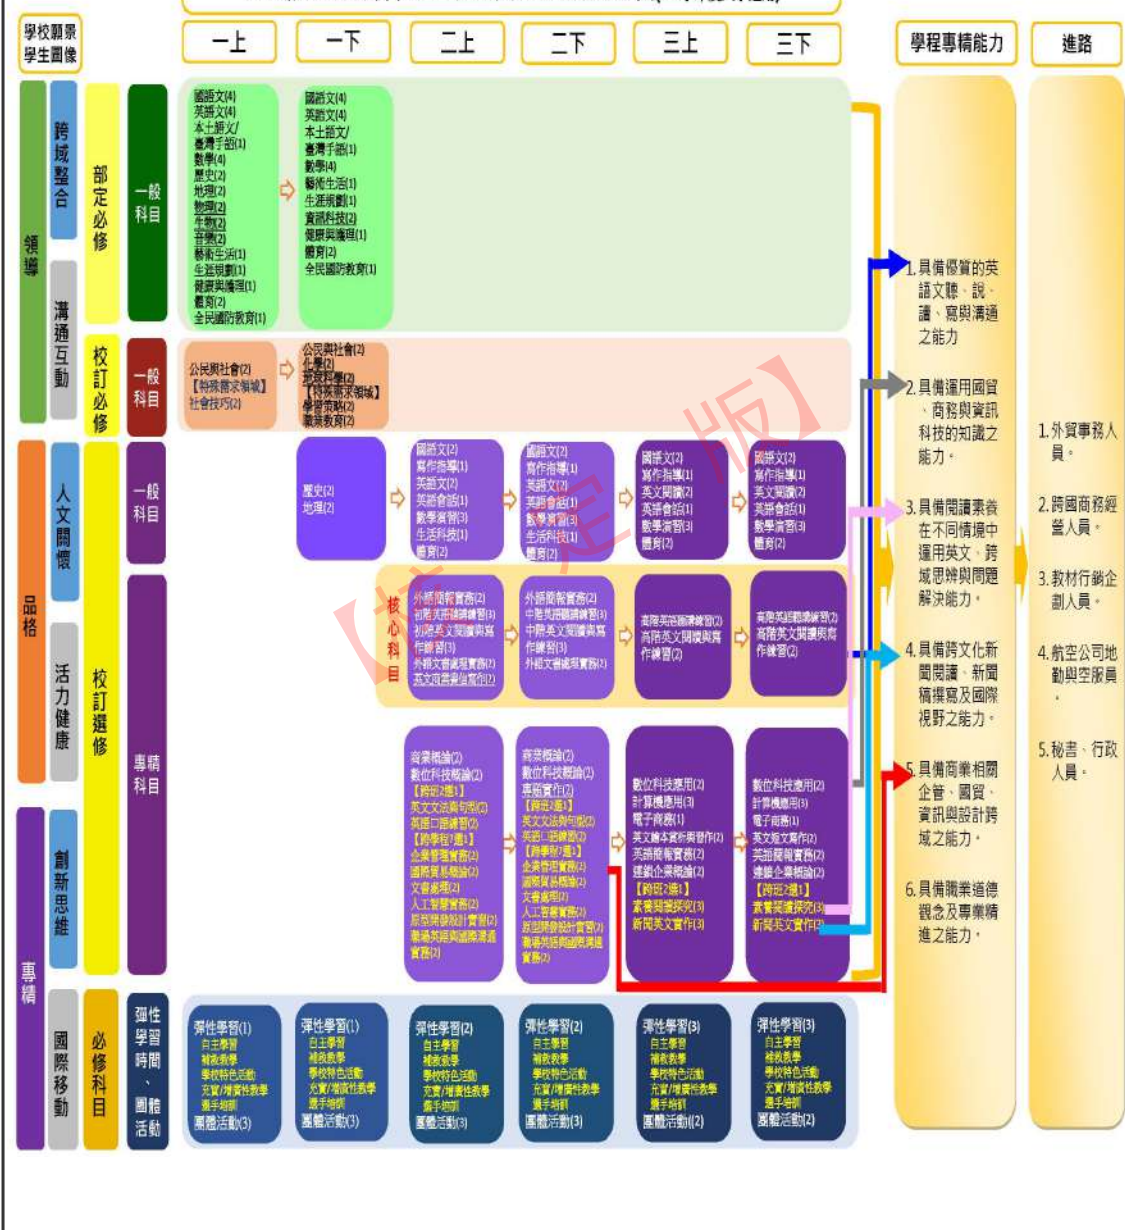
學校願景
學生圖像

一上 一下 二上 二下 三上 三下

學程專精能力

進路

領導
跨域整合
溝通互動

部定必修
一般科目

國語文(4)
英語文(4)
本土語文/臺灣手語(1)
數學(4)
歷史(2)
地理(2)
物理(2)
生物(2)
音樂(2)
藝術生活(1)
生涯規劃(1)
健康與護理(1)
體育(2)
全民國防教育(1)

國語文(4)
英語文(4)
本土語文/臺灣手語(1)
數學(4)
藝術生活(1)
生涯規劃(1)
資訊科技(2)
健康與護理(1)
體育(2)
全民國防教育(1)

校訂必修
一般科目

公民與社會(2)
【特殊需求領域】
社會技巧(2)

公民與社會(2)
化學(2)
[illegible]
【特殊需求領域】
學習策略(2)
職業教育(2)

品格
人文關懷
活力健康

校訂選修
一般科目

歷史(2)
地理(2)

國語文(2)
寫作指導(1)
英語文(2)
英語會話(1)
數學演習(3)
生活科技(1)
體育(2)

國語文(2)
寫作指導(1)
英語文(2)
英語會話(1)
數學演習(3)
生活科技(1)
體育(2)

國語文(2)
寫作指導(1)
英文閱讀(2)
英語會話(1)
數學演習(3)
體育(2)

國語文(2)
寫作指導(1)
英文閱讀(2)
英語會話(1)
數學演習(3)
體育(2)

核心科目

外語簡報實務(2)
初階英語聽講練習(3)
初階英文閱讀與寫作練習(3)
外貿文書處理實務(2)
英文商業書信實務(2)

外語簡報實務(2)
中階英語聽講練習(3)
中階英文閱讀與寫作練習(3)
外貿文書處理實務(2)

高階英語聽講練習(2)
高階英文閱讀與寫作練習(2)

高階英語聽講練習(2)
高階英文閱讀與寫作練習(2)

專精科目

商業概論(2)
數位科技概論(2)
【跨班2選1】
英文文法與句型(2)
英語口語練習(2)
【跨學程7選1】
企業管理實務(2)
國際貿易概論(2)
文書處理(2)
人工智慧實務(2)
原型開發設計實習(2)
徵遇英語與國際溝通實務(2)

商業概論(2)
數位科技概論(2)
專題實作(2)
【跨班2選1】
英文文法與句型(2)
英語口語練習(2)
【跨學程7選1】
企業管理實務(2)
國際貿易概論(2)
文書處理(2)
人工智慧實務(2)
原型開發設計實習(2)
徵遇英語與國際溝通實務(2)

數位科技應用(2)
計算機應用(3)
電子商務(1)
英文繪本賞析與製作(2)
英語簡報實務(2)
連鎖企業概論(2)
【跨班2選1】
商業英語探究(3)
新聞英文實作(3)

數位科技應用(2)
計算機應用(3)
電子商務(1)
英文短文寫作(2)
英語簡報實務(2)
連鎖企業概論(2)
【跨班2選1】
商業英語探究(3)
新聞英文實作(3)

專精
創新思維
國際移動

必修科目
彈性學習時間、團體活動

彈性學習(1)
自主學習
補救教學
學校特色活動
充實/增廣性教學
選手培訓
團體活動(3)

彈性學習(1)
自主學習
補救教學
學校特色活動
充實/增廣性教學
選手培訓
團體活動(3)

彈性學習(2)
自主學習
補救教學
學校特色活動
充實/增廣性教學
選手培訓
團體活動(3)

彈性學習(2)
自主學習
補救教學
學校特色活動
充實/增廣性教學
選手培訓
團體活動(3)

彈性學習(3)
自主學習
補救教學
學校特色活動
充實/增廣性教學
選手培訓
團體活動(2)

彈性學習(3)
自主學習
補救教學
學校特色活動
充實/增廣性教學
選手培訓
團體活動(2)

1.具備優質的英語文聽、說、讀、寫與溝通之能力。
2.具備運用國貿、商務與資訊科技的知識之能力。
3.具備閱讀素養在不同情境中運用英文、跨域思辨與問題解決能力。
4.具備跨文化新聞閱讀、新聞稿撰寫及國際視野之能力。
5.具備商業相關企管、國貿、資訊與設計跨域之能力。
6.具備職業道德觀念及專業精進之能力。

1.外貿事務人員。
2.跨國商務經營人員。
3.教材行銷企劃人員。
4.航空公司地勤與空服員。
5.秘書、行政人員。

【特定版】